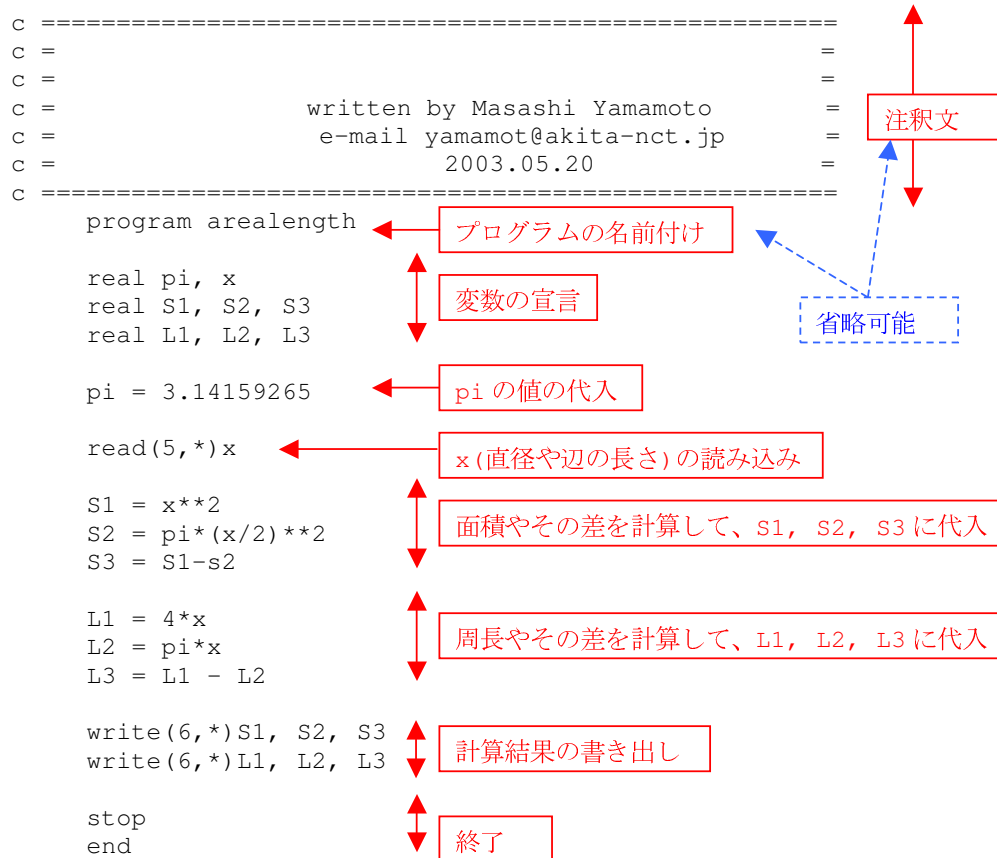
c ==============================================
c =                                            =
c =                                            =
c =            written by Masashi Yamamoto      =
c =             e-mail yamamot@akita-nct.jp     =
c =                   2003.05.20               =
c ==============================================
      program arealength

      real pi, x
      real S1, S2, S3
      real L1, L2, L3

      pi = 3.14159265

      read(5,*)x

      S1 = x**2
      S2 = pi*(x/2)**2
      S3 = S1-s2

      L1 = 4*x
      L2 = pi*x
      L3 = L1 - L2

      write(6,*)S1, S2, S3
      write(6,*)L1, L2, L3

      stop
      end

注釈文

プログラムの名前付け

変数の宣言

省略可能

pi の値の代入

x(直径や辺の長さ) の読み込み

面積やその差を計算して、S1, S2, S3 に代入

周長やその差を計算して、L1, L2, L3 に代入

計算結果の書き出し

終了